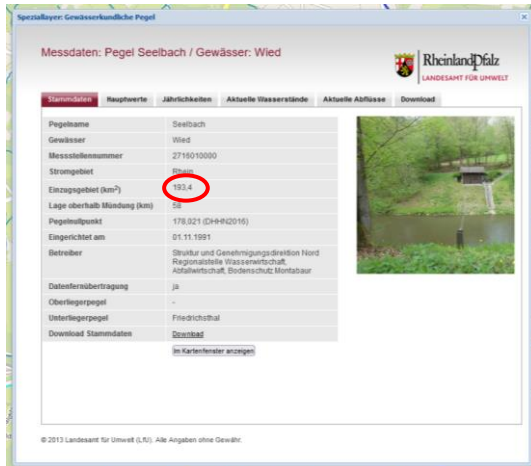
Speziallayer: Gewässerkundliche Pegel

Messdaten: Pegel Seelbach / Gewässer: Wied

RheinlandPfalz
LANDESAMT FÜR UMWELT

Stammdaten | Hauptwerte | Jährlichkeiten | Aktuelle Wasserstände | Aktuelle Abflüsse | Download

| | |
|---|---|
| Pegelname | Seelbach |
| Gewässer | Wied |
| Messstellennummer | 2716010090 |
| Stromgebiet | Rhein |
| Einzugsgebiet (km$^2$) | 193,4 |
| Lage oberhalb Mündung (km) | 58 |
| Pegelnullpunkt | 178,021 (DHHN2016) |
| Eingerichtet am | 01.11.1991 |
| Betreiber | Struktur und Genehmigungsdirektion Nord Regionalstelle Wasserwirtschaft, Abfallwirtschaft, Bodenschutz Montabaur |
| Datenfernübertragung | ja |
| Oberliegerpegel | - |
| Unterliegerpegel | Friedrichsthal |
| Download Stammdaten | Download |

Im Kartenfenster anzeigen

© 2013 Landesamt für Umwelt (LfU). Alle Angaben ohne Gewähr.